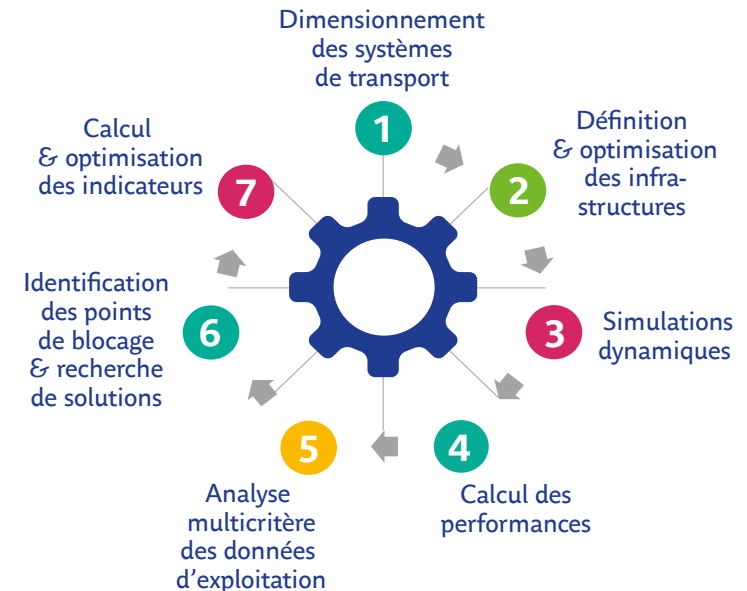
Dimensionnement des systèmes de transport

1

Définition & optimisation des infrastructures

2

Simulations dynamiques

3

Calcul des performances

4

Analyse multicritère des données d'exploitation

5

Identification des points de blocage & recherche de solutions

6

Calcul & optimisation des indicateurs

7